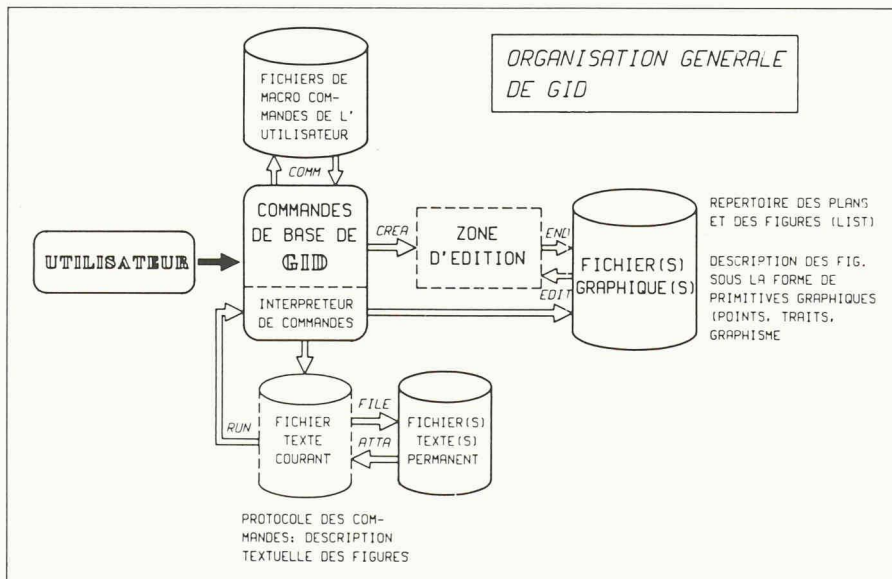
ORGANISATION GENERALE DE GID

FICHIERS DE MACRO COMMANDES DE L'UTILISATEUR

COMM

UTILISATEUR

COMMANDES DE BASE DE GID

INTERPRETEUR DE COMMANDES

CREA

ZONE D'EDITION

END

EDIT

FICHIER(S) GRAPHIQUE(S)

REPERTOIRE DES PLANS ET DES FIGURES (LIST)

DESCRIPTION DES FIG. SOUS LA FORME DE PRIMITIVES GRAPHIQUES (POINTS, TRAITS, GRAPHISME

RUN

FICHIER TEXTE COURANT

FILE

ATTA

FICHIER(S) TEXTE(S) PERMANENT

PROTOCOLE DES COMMANDES: DESCRIPTION TEXTUELLE DES FIGURES